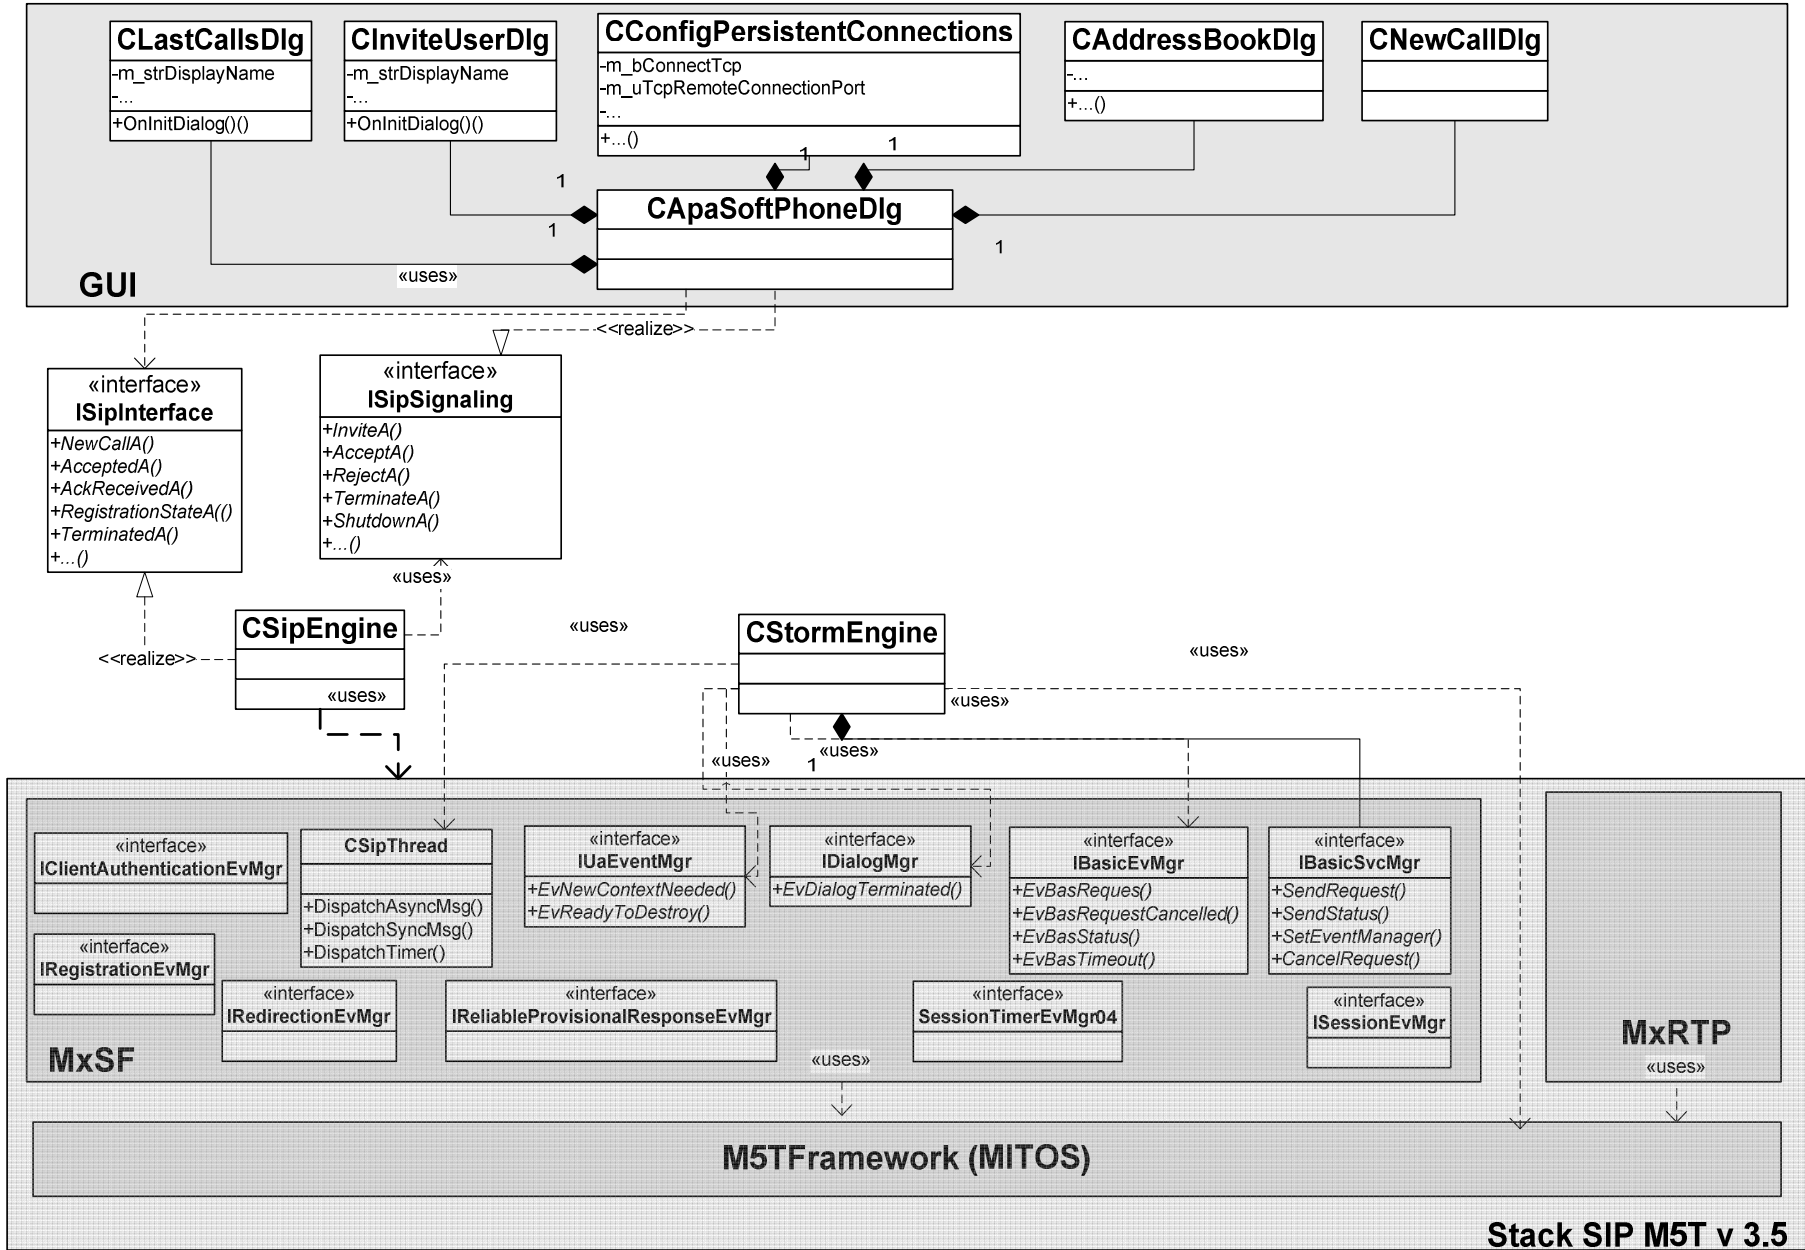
CLastCallsDlg
-m_strDisplayName
-...
+OnInitDialog()()

CInviteUserDlg
-m_strDisplayName
-...
+OnInitDialog()()

CConfigPersistentConnections
-m_bConnectTcp
-m_uTcpRemoteConnectionPort
-...
+...()

CAddressBookDlg
-...
+...()

CNewCallDlg

1
1
1
1
1

CApaSoftPhoneDlg

«uses»

GUI

<<realize>>

«interface»
ISipInterface
+NewCallA()
+AcceptedA()
+AckReceivedA()
+RegistrationStateA(()
+TerminatedA()
+...()

«interface»
ISipSignaling
+InviteA()
+AcceptA()
+RejectA()
+TerminateA()
+ShutdownA()
+...()

«uses»

CSipEngine
«uses»

<<realize>>

«uses»

CStormEngine

«uses»

«uses»

«uses»

«uses»

1

«interface»
IClientAuthenticationEvMgr

CSipThread
+DispatchAsyncMsg()
+DispatchSyncMsg()
+DispatchTimer()

«interface»
IUaEventMgr
+EvNewContextNeeded()
+EvReadyToDestroy()

«interface»
IDialogMgr
+EvDialogTerminated()

«interface»
IBasicEvMgr
+EvBasReques()
+EvBasRequestCancelled()
+EvBasStatus()
+EvBasTimeout()

«interface»
IBasicSvcMgr
+SendRequest()
+SendStatus()
+SetEventManager()
+CancelRequest()

«interface»
IRegistrationEvMgr

«interface»
IRedirectionEvMgr

«interface»
IReliableProvisionalResponseEvMgr

«interface»
SessionTimerEvMgr04

«interface»
ISessionEvMgr

MxSF

«uses»

MxRTP
«uses»

M5TFramework (MITOS)

Stack SIP M5T v 3.5